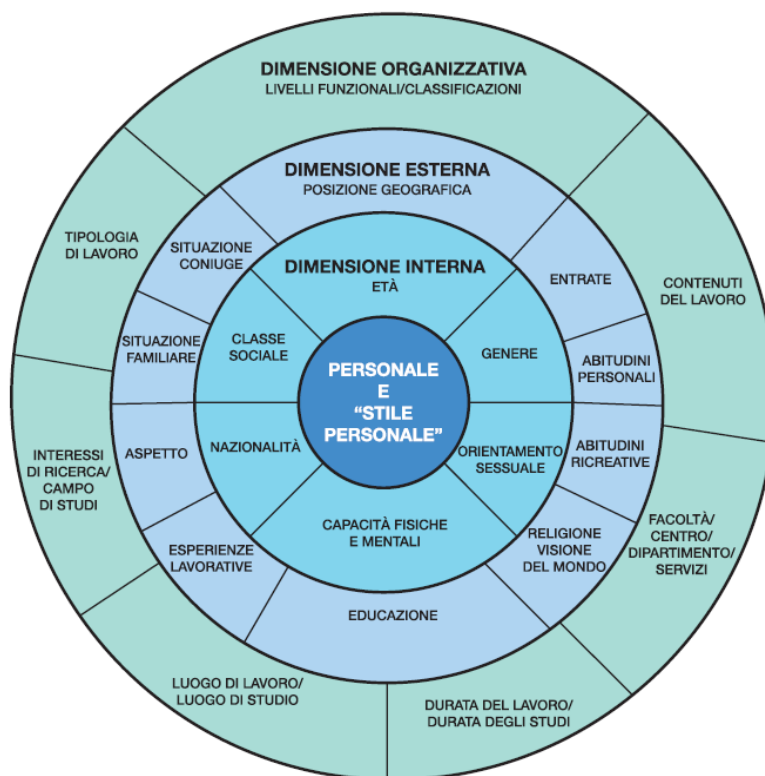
DIMENSIONE ORGANIZZATIVA
LIVELLI FUNZIONALI/CLASSIFICAZIONI

DIMENSIONE ESTERNA
POSIZIONE GEOGRAFICA

DIMENSIONE INTERNA
ETÀ

PERSONALE E "STILE PERSONALE"

TIPOLOGIA DI LAVORO

SITUAZIONE CONIUGE

ENTRATE

CONTENUTI DEL LAVORO

SITUAZIONE FAMILIARE

CLASSE SOCIALE

GENERE

ABITUDINI PERSONALI

INTERESSI DI RICERCA/ CAMPO DI STUDI

ASPETTO

NAZIONALITÀ

ORIENTAMENTO SESSUALE

ABITUDINI RICREATIVE

CAPACITÀ FISICHE E MENTALI

ESPERIENZE LAVORATIVE

RELIGIONE VISIONE DEL MONDO

FACOLTÀ/ CENTRO/ DIPARTIMENTO/ SERVIZI

EDUCAZIONE

LUOGO DI LAVORO/ LUOGO DI STUDIO

DURATA DEL LAVORO/ DURATA DEGLI STUDI